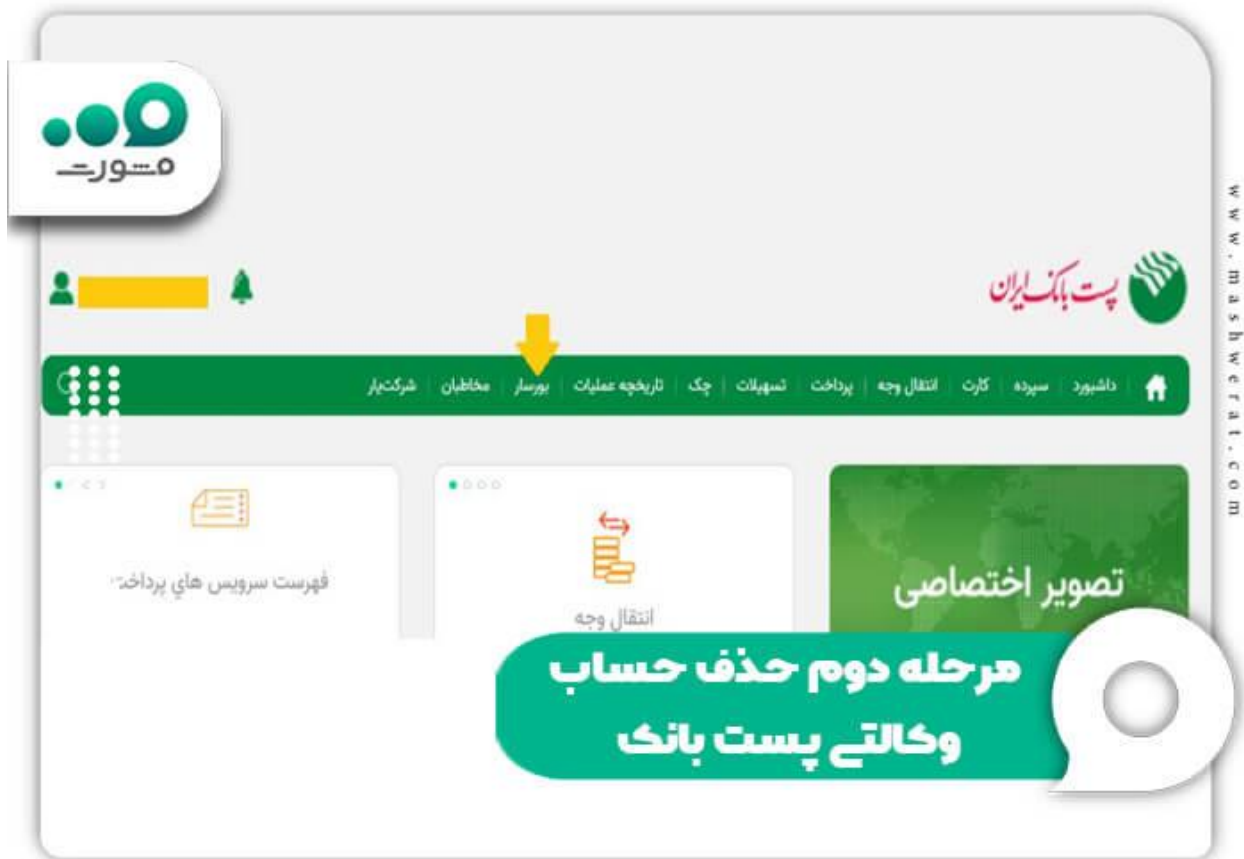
مشورت

www.mashwerat.com

پست بانک ایران

داشبورد | سپرده | کارت | انتقال وجه | پرداخت | تسهیلات | چک | تاریخچه عملیات | بورسار | مخاطبان | شرکت‌یار

تصویر اختصاصی

انتقال وجه

فهرست سرویس هاي پرداخت

مرحله دوم حذف حساب وکالتی پست بانک